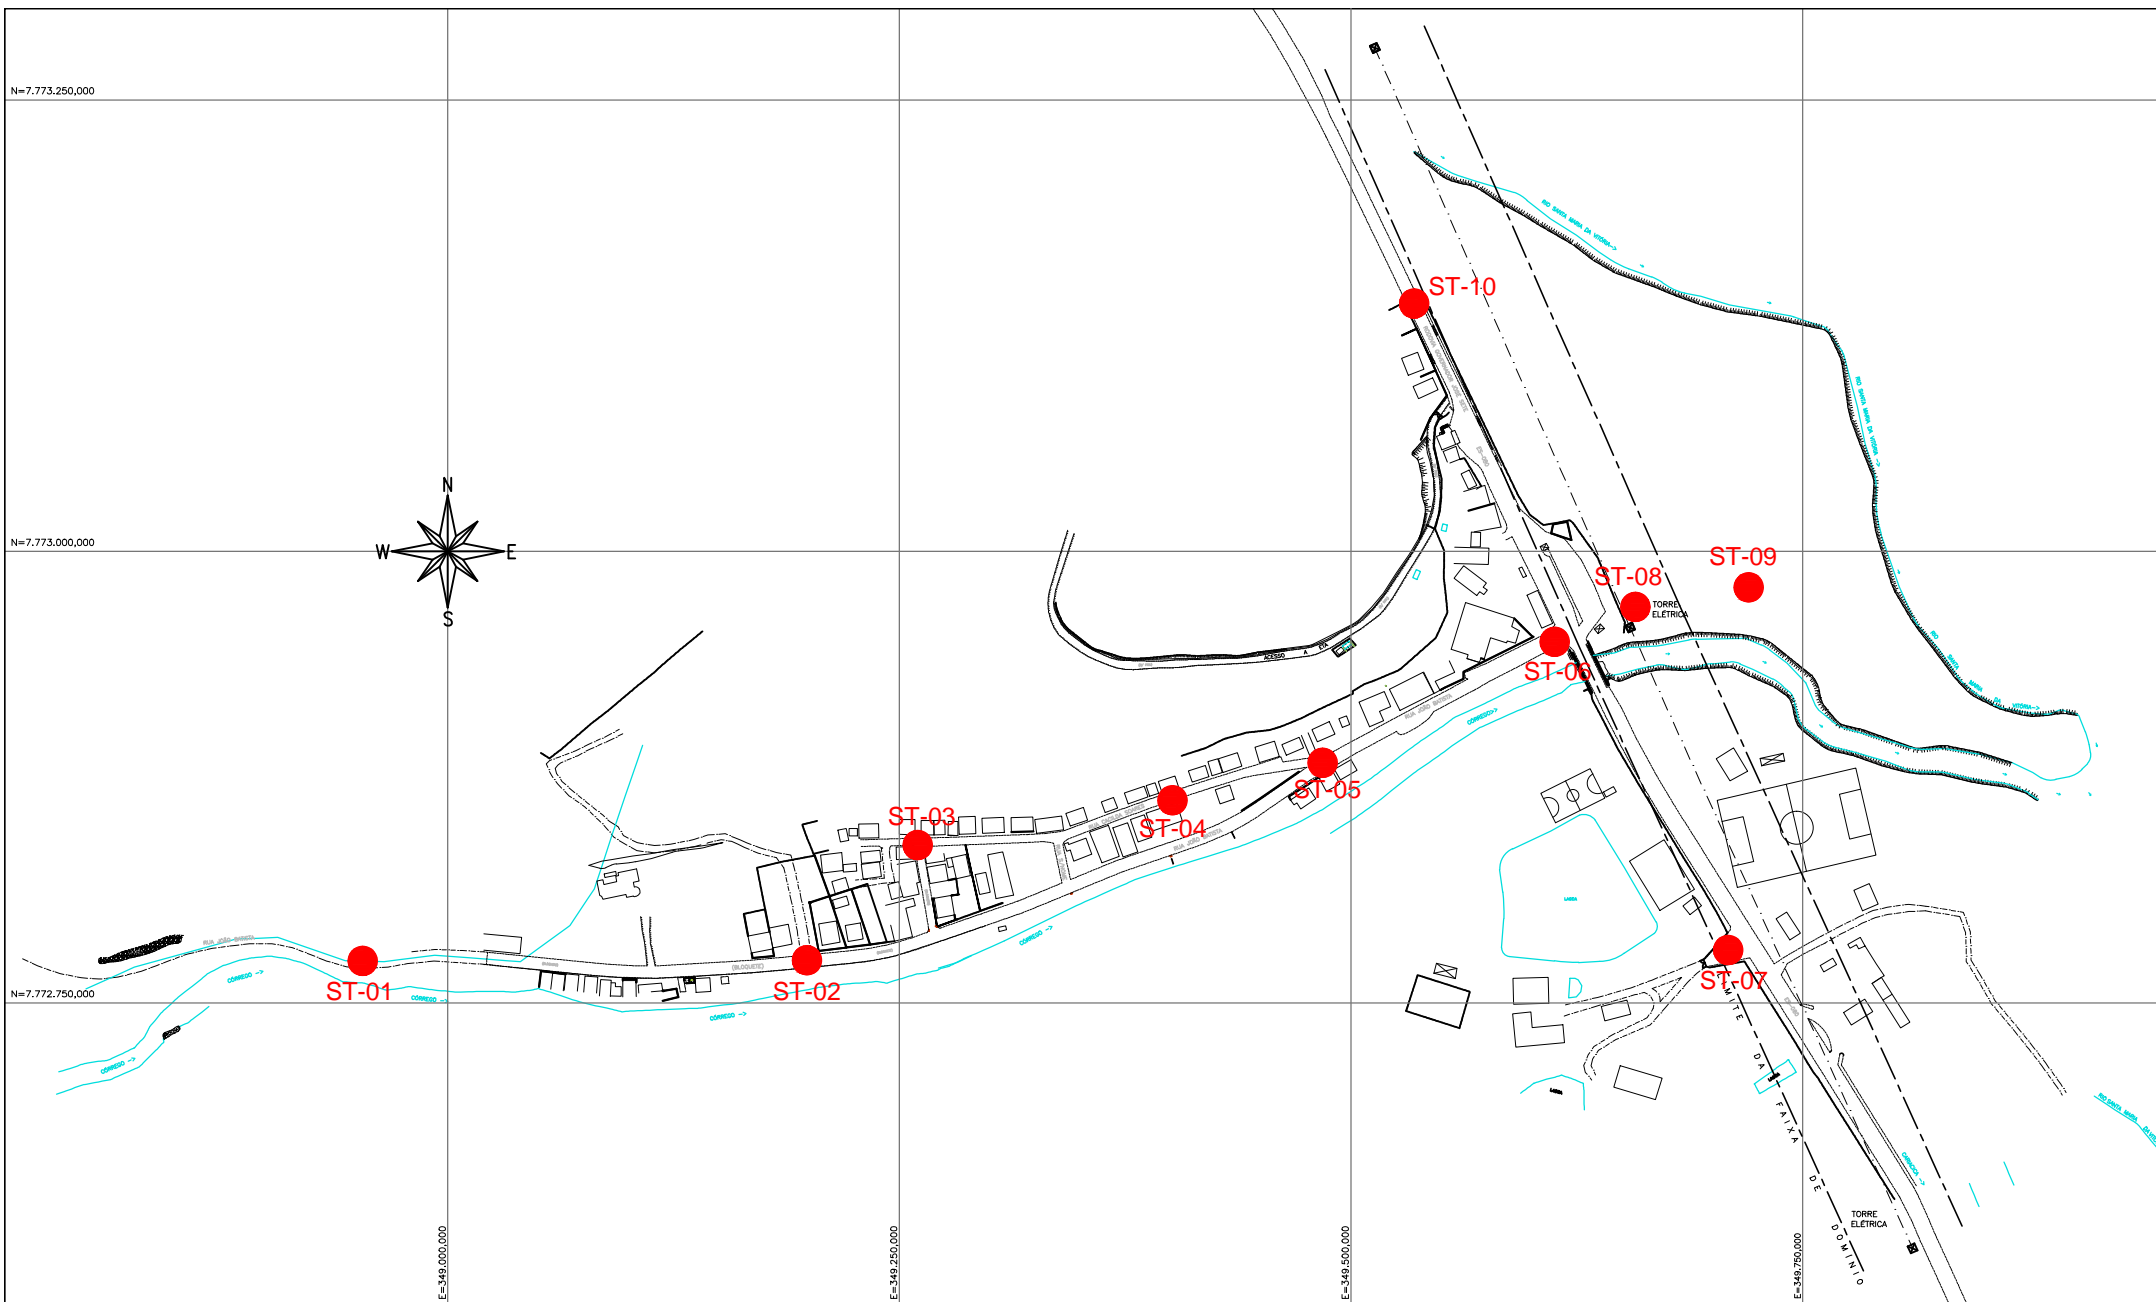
N=7.773.250,000

N=7.773.000,000

N=7.772.750,000

E=349.000,000

E=349.250,000

E=349.500,000

E=349.750,000

N

S

W

E

ST-01

ST-02

ST-03

ST-04

ST-05

ST-06

ST-07

ST-08

ST-09

ST-10

TORRE ELÉTRICA

TORRE ELÉTRICA

ACESSO

CÓRREGO

RIO SANTA MARIA DA VITÓRIA

LIMITE DA FAIXA DE DOMÍNIO